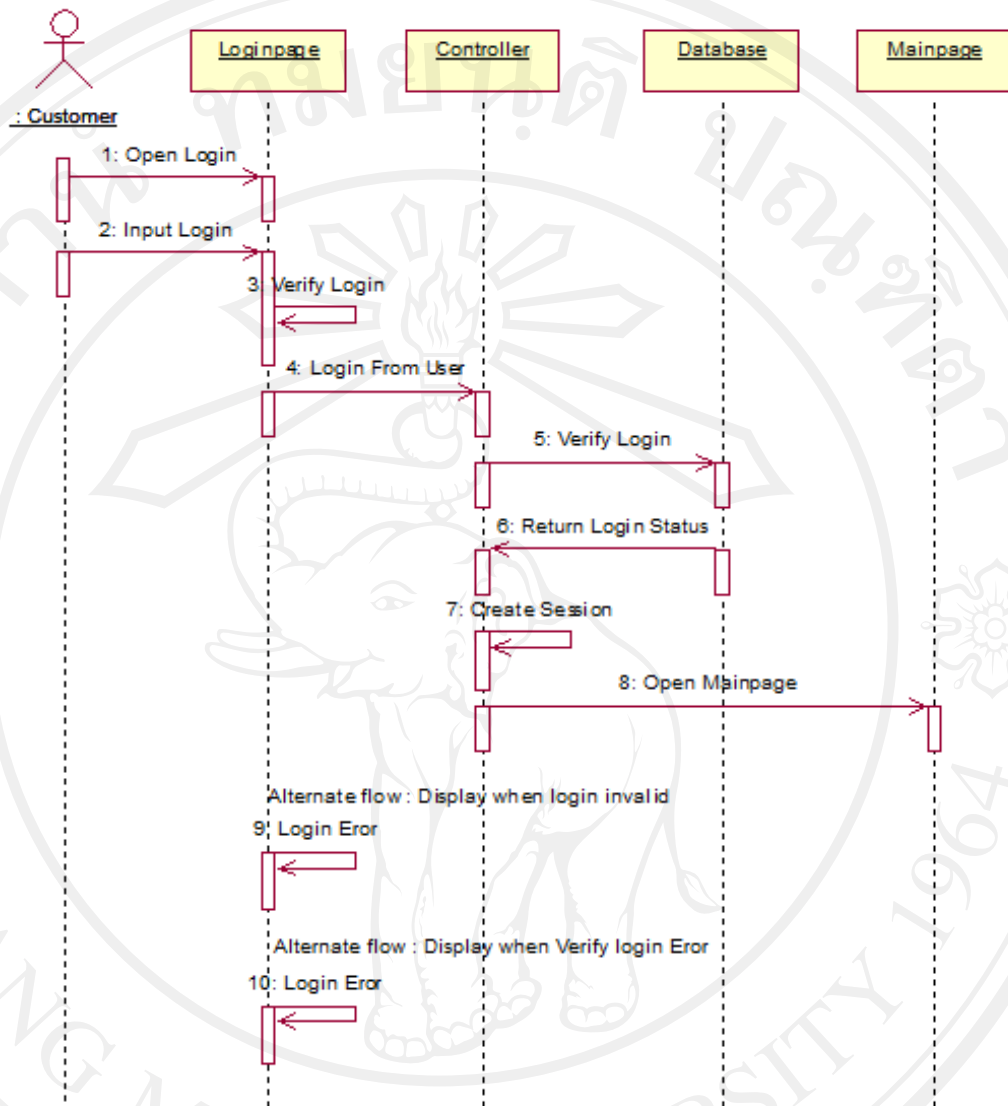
: Customer

Loginpage

Controller

Database

Mainpage

1: Open Login

2: Input Login

3: Verify Login

4: Login From User

5: Verify Login

6: Return Login Status

7: Create Session

8: Open Mainpage

Alternate flow : Display when login invalid

9: Login Eror

Alternate flow : Display when Verify login Eror

10: Login Eror